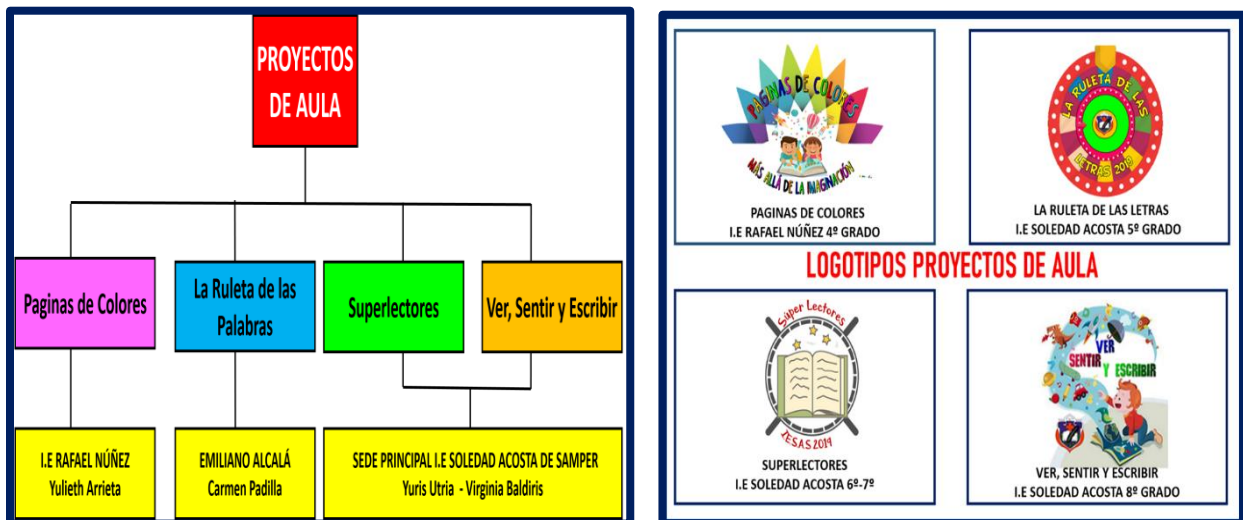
PROYECTOS DE AULA

Paginas de Colores

La Ruleta de las Palabras

Superlectores

Ver, Sentir y Escribir

I.E RAFAEL NÚÑEZ
Yulieth Arrieta

EMILIANO ALCALÁ
Carmen Padilla

SEDE PRINCIPAL I.E SOLEDAD ACOSTA DE SAMPER
Yuris Utria - Virginia Baldiris

PAGINAS DE COLORES
MÁS ALLÁ DE LA IMAGINACIÓN
PAGINAS DE COLORES
I.E RAFAEL NÚÑEZ 4º GRADO

LA RULETA DE LAS LETRAS 2019
LA RULETA DE LAS LETRAS
I.E SOLEDAD ACOSTA 5º GRADO

LOGOTIPOS PROYECTOS DE AULA

Super Lectores
IESAS 2019
SUPERLECTORES
I.E SOLEDAD ACOSTA 6º-7º

VER SENTIR Y ESCRIBIR
VER, SENTIR Y ESCRIBIR
I.E SOLEDAD ACOSTA 8º GRADO